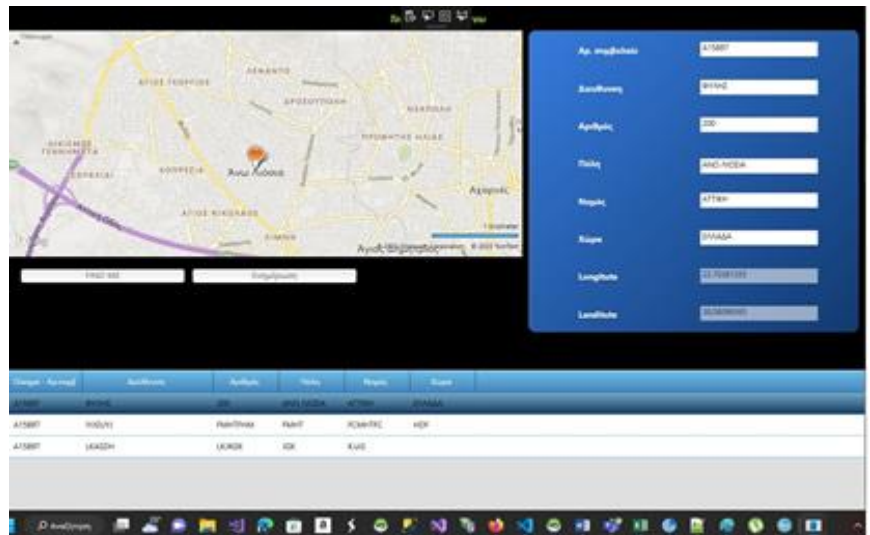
ΑΓΙΟΣ ΓΕΩΡΓΙΟΣ

ΛΕΚΑΝΙΤΟ

ΔΡΟΣΟΥΠΟΛΗ

ΝΕΑΠΟΛΗ

ΠΡΟΦΗΤΗΣ ΗΛΙΑΣ

ΚΟΡΡΕΣΙΑ

Άνω Λιόσια

Αχαρνές

ΑΓΙΟΣ ΝΙΚΟΛΑΟΣ

Αγιος Ιερόθεος

© 2022 TomTom

FIND ME

Ενημέρωση

Αρ. συμβολαίο
A15897

Διεύθυνση
ΦΥΛΗΣ

Αριθμός
200

Πόλη
ΑΝΩ ΛΙΟΣΙΑ

Νομός
ΑΤΤΙΚΗ

Χώρα
ΕΛΛΑΔΑ

Longitude
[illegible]

Latitude
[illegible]

| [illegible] | Διεύθυνση | Αριθμός | Πόλη | Νομός | Χώρα |
|---|---|---|---|---|---|
| A15897 | ΦΥΛΗΣ | 200 | ΑΝΩ ΛΙΟΣΙΑ | ΑΤΤΙΚΗ | ΕΛΛΑΔΑ |
| A15897 | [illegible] | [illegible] | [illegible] | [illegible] | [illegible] |
| A15897 | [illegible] | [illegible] | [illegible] | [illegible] | |

Αναζήτηση